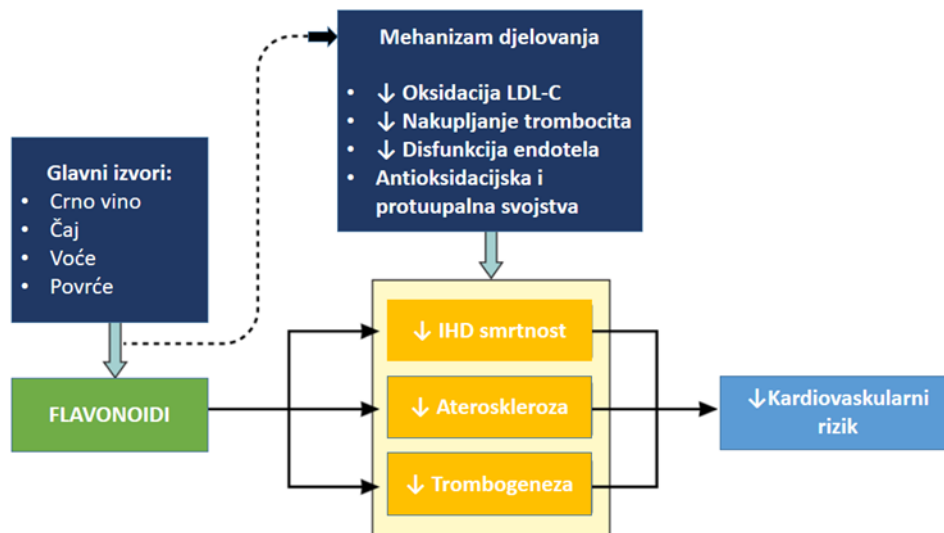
Mehanizam djelovanja

- ↓ Oksidacija LDL-C
- ↓ Nakupljanje trombocita
- ↓ Disfunkcija endotela
- Antioksidacijska i protuupalna svojstva

Glavni izvori:
- Crno vino
- Čaj
- Voće
- Povrće

FLAVONOIDI

↓ IHD smrtnost

↓ Ateroskleroza

↓ Trombogeneza

↓Kardiovaskularni rizik